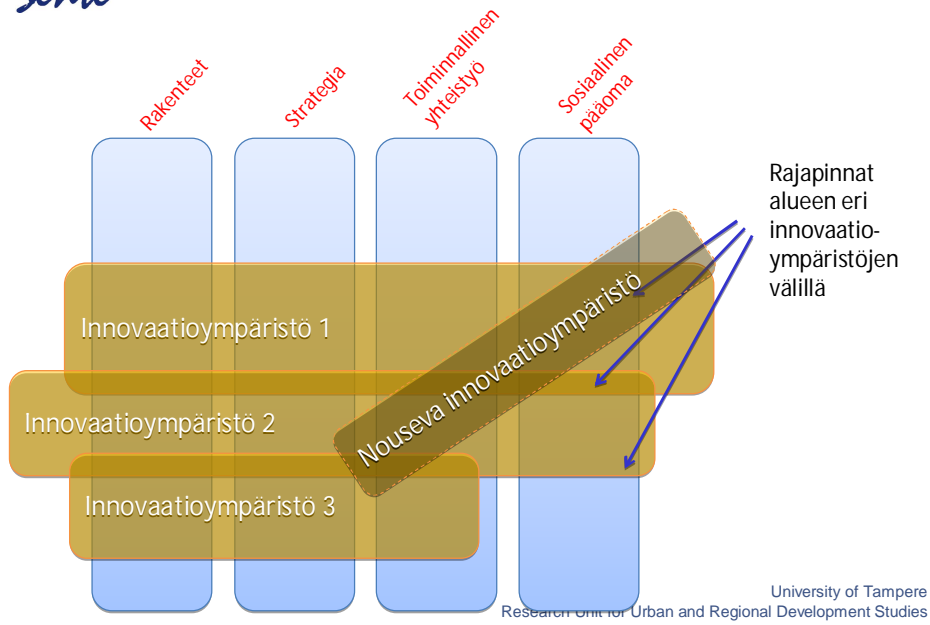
Sente

Rakenteet

Strategia

Toiminnallinen yhteistyö

Sosiaalinen pääoma

Rajapinnat alueen eri innovaatioympäristöjen välillä

Innovaatioympäristö 1

Innovaatioympäristö 2

Innovaatioympäristö 3

Nouseva innovaatioympäristö

University of Tampere
Research Unit for Urban and Regional Development Studies